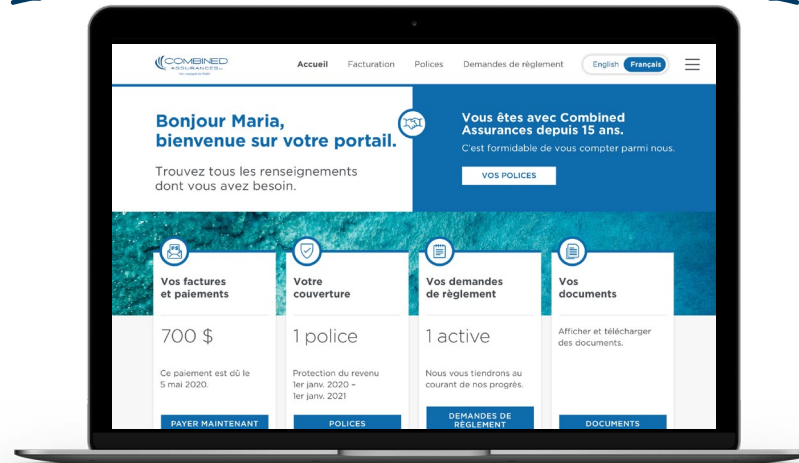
COMBINED ASSURANCES

Accueil Facturation Polices Demandes de règlement English Français

Bonjour Maria, bienvenue sur votre portail.

Trouvez tous les renseignements dont vous avez besoin.

Vous êtes avec Combined Assurances depuis 15 ans.

C'est formidable de vous compter parmi nous.

VOS POLICES

Vos factures et paiements

700 $

Ce paiement est dû le 5 mai 2020.

PAYER MAINTENANT

Votre couverture

1 police

Protection du revenu 1er janv. 2020 – 1er janv. 2021

POLICES

Vos demandes de règlement

1 active

Nous vous tiendrons au courant de nos progrès.

DEMANDES DE RÈGLEMENT

Vos documents

Afficher et télécharger des documents.

DOCUMENTS